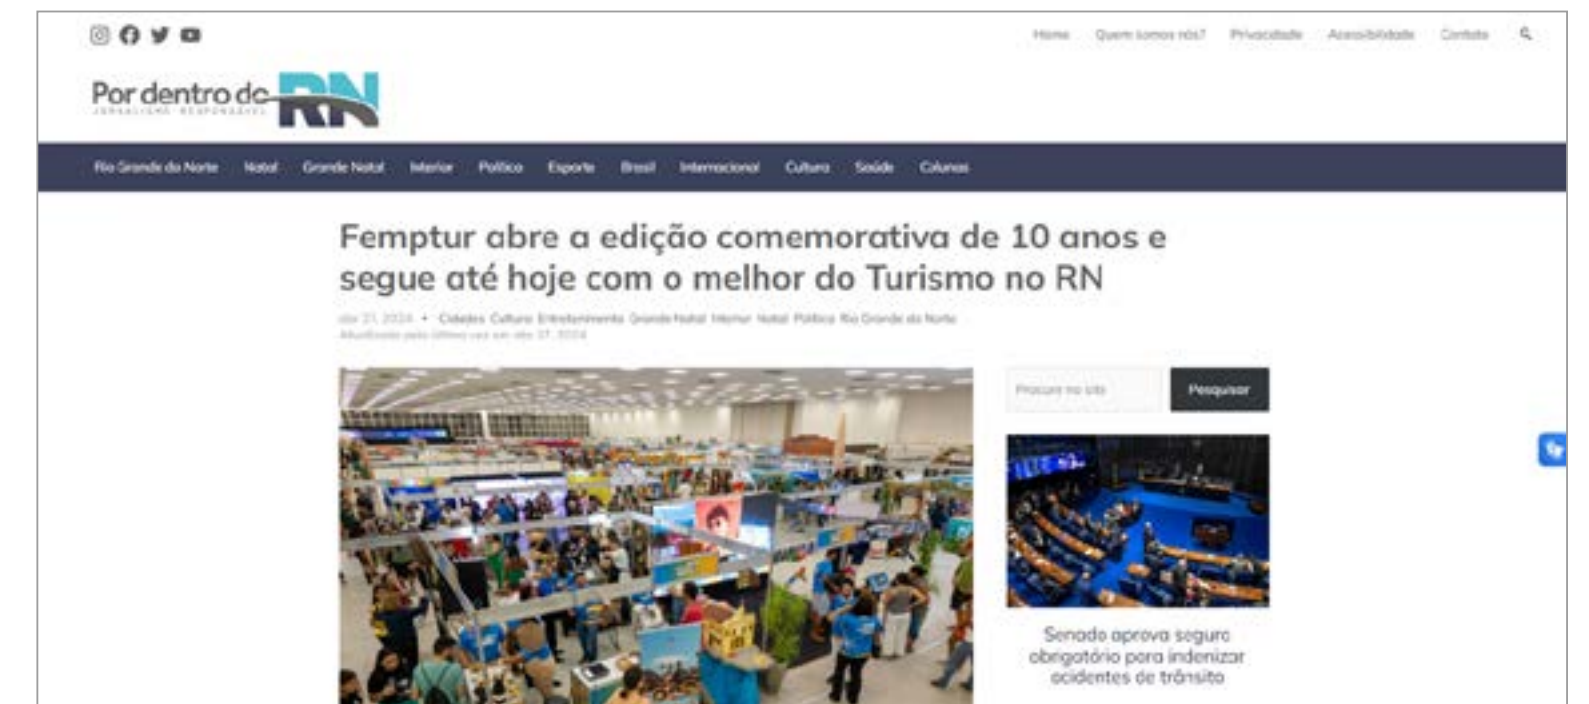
Home Quem somos nós? Privacidade Acessibilidade Contato

Por dentro do RN
JORNALISMO RESPONSÁVEL

Rio Grande do Norte Natal Grande Natal Interior Política Esporte Brasil Internacional Cultura Saúde Colunas

Femptur abre a edição comemorativa de 10 anos e segue até hoje com o melhor do Turismo no RN

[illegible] • Cidades Cultura Entretenimento Grande Natal Interior Natal Política Rio Grande do Norte
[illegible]

Procure no site Pesquisar

Senado aprova seguro obrigatório para indenizar acidentes de trânsito